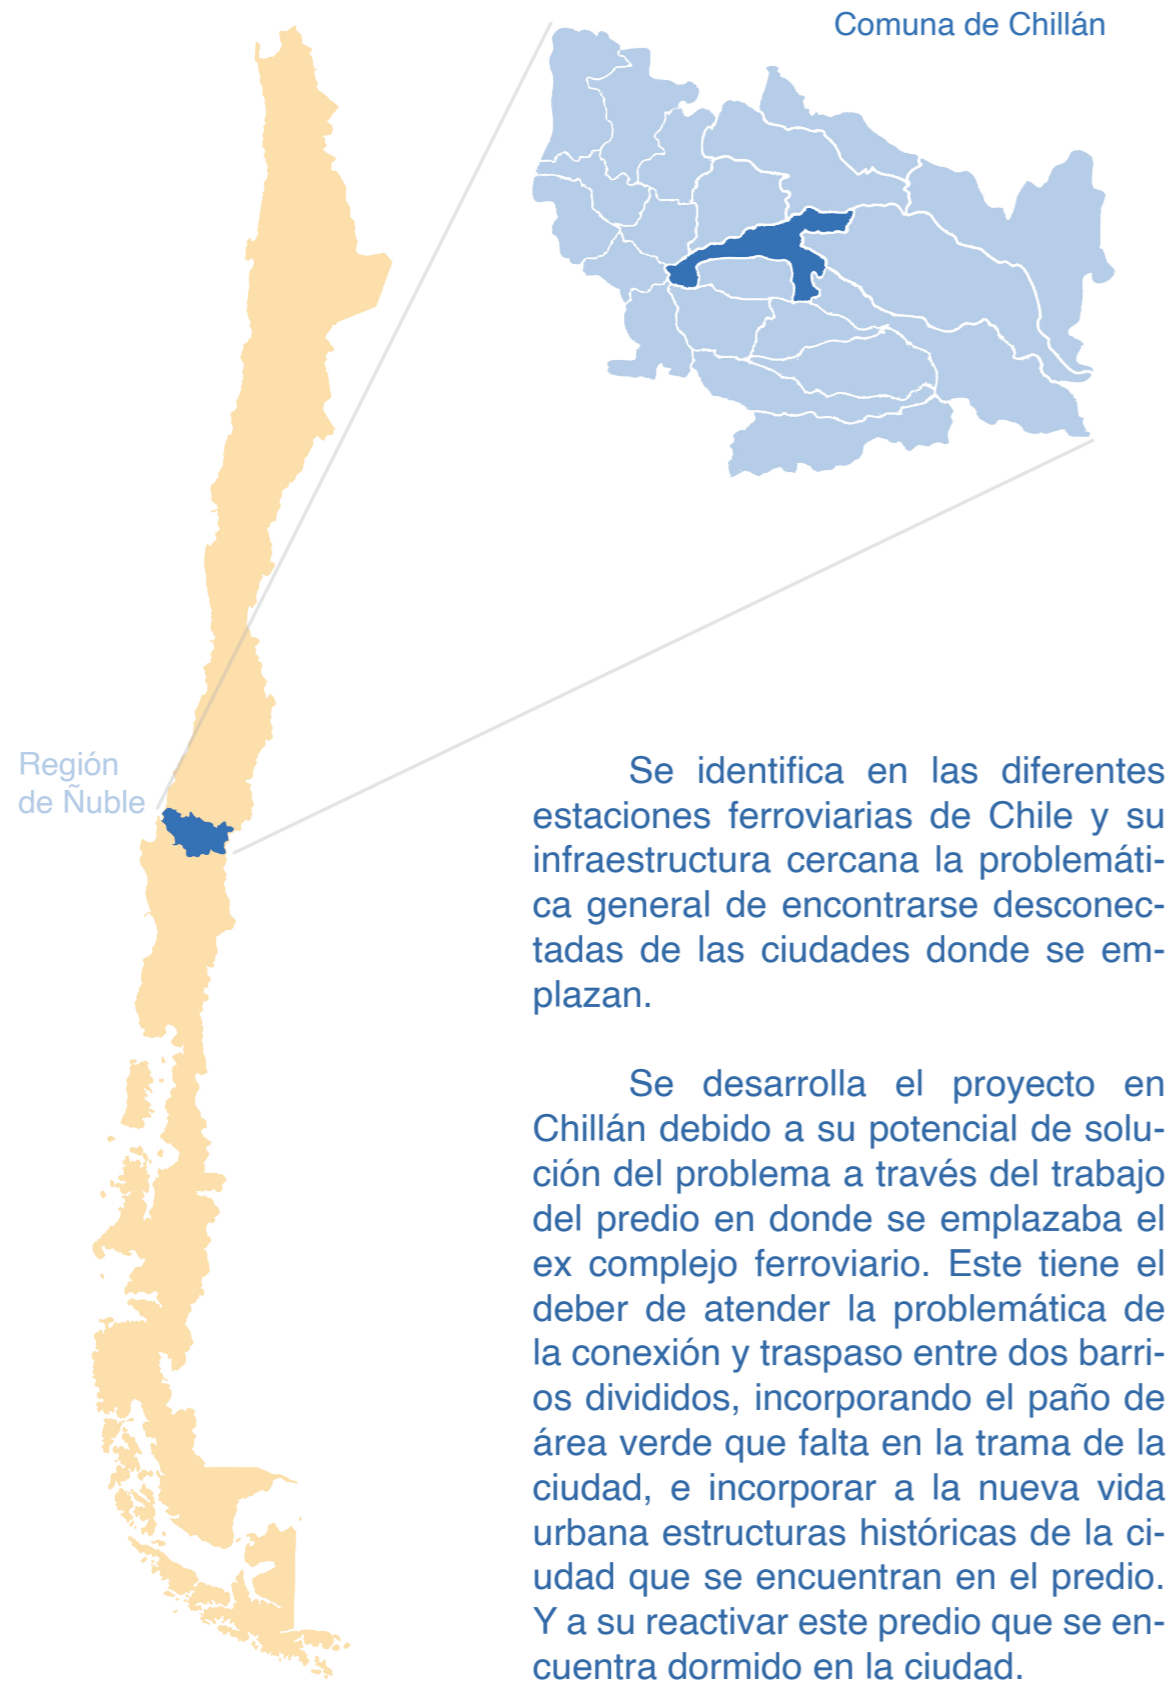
Comuna de Chillán

Región de Ñuble

Se identifica en las diferentes estaciones ferroviarias de Chile y su infraestructura cercana la problemática general de encontrarse desconectadas de las ciudades donde se emplazan.

Se desarrolla el proyecto en Chillán debido a su potencial de solución del problema a través del trabajo del predio en donde se emplazaba el ex complejo ferroviario. Este tiene el deber de atender la problemática de la conexión y traspaso entre dos barrios divididos, incorporando el paño de área verde que falta en la trama de la ciudad, e incorporar a la nueva vida urbana estructuras históricas de la ciudad que se encuentran en el predio. Y a su reactivar este predio que se encuentra dormido en la ciudad.